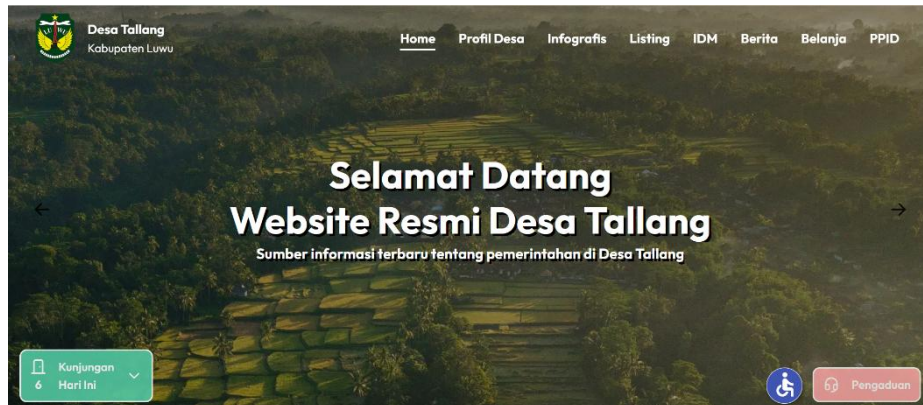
Desa Tallang
Kabupaten Luwu

Home Profil Desa Infografis Listing IDM Berita Belanja PPID

Selamat Datang
Website Resmi Desa Tallang

Sumber informasi terbaru tentang pemerintahan di Desa Tallang

6 Kunjungan Hari Ini

Pengaduan